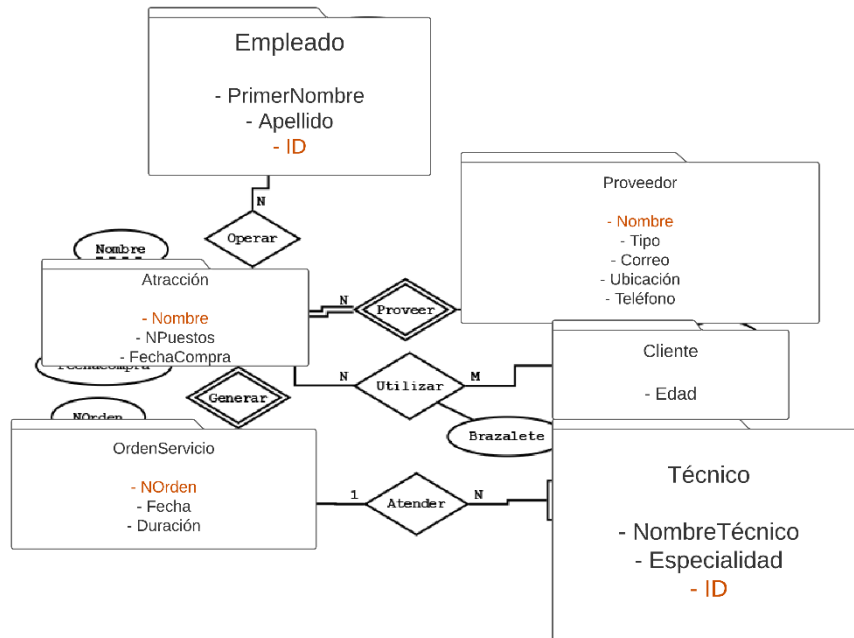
Empleado

- PrimerNombre
- Apellido
- ID

N

Operar

Nombre

Proveedor

- Nombre
- Tipo
- Correo
- Ubicación
- Teléfono

Atracción

- Nombre
- NPuestos
- FechaCompra

N

Proveer

FechaCompra

N

Utilizar

M

Cliente

- Edad

Generar

NOrden

Brazalete

OrdenServicio

- NOrden
- Fecha
- Duración

1

Atender

N

Técnico

- NombreTécnico
- Especialidad
- ID